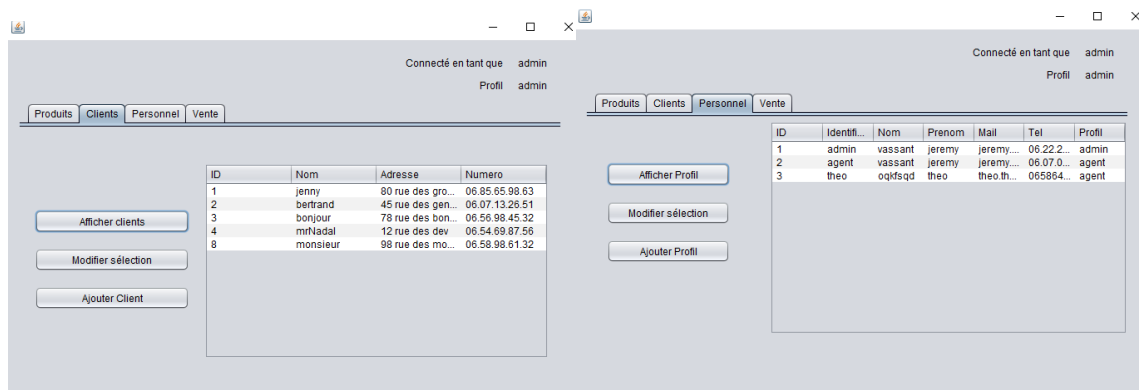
Connecté en tant que admin
Profil admin

Produits | Clients | Personnel | Vente

| ID | Nom | Adresse | Numero |
|---|---|---|---|
| 1 | jenny | 80 rue des gro... | 06.85.65.98.63 |
| 2 | bertrand | 45 rue des gen... | 06.07.13.26.51 |
| 3 | bonjour | 78 rue des bon... | 06.56.98.45.32 |
| 4 | mrNadal | 12 rue des dev | 06.54.69.87.56 |
| 8 | monsieur | 98 rue des mo... | 06.58.98.61.32 |

Afficher clients
Modifier sélection
Ajouter Client

Connecté en tant que admin
Profil admin

Produits | Clients | Personnel | Vente

| ID | Identifi... | Nom | Prenom | Mail | Tel | Profil |
|---|---|---|---|---|---|---|
| 1 | admin | vassant | jeremy | jeremy.... | 06.22.2... | admin |
| 2 | agent | vassant | jeremy | jeremy.... | 06.07.0... | agent |
| 3 | theo | oqkfsqd | theo | theo.th... | 065864... | agent |

Afficher Profil
Modifier sélection
Ajouter Profil